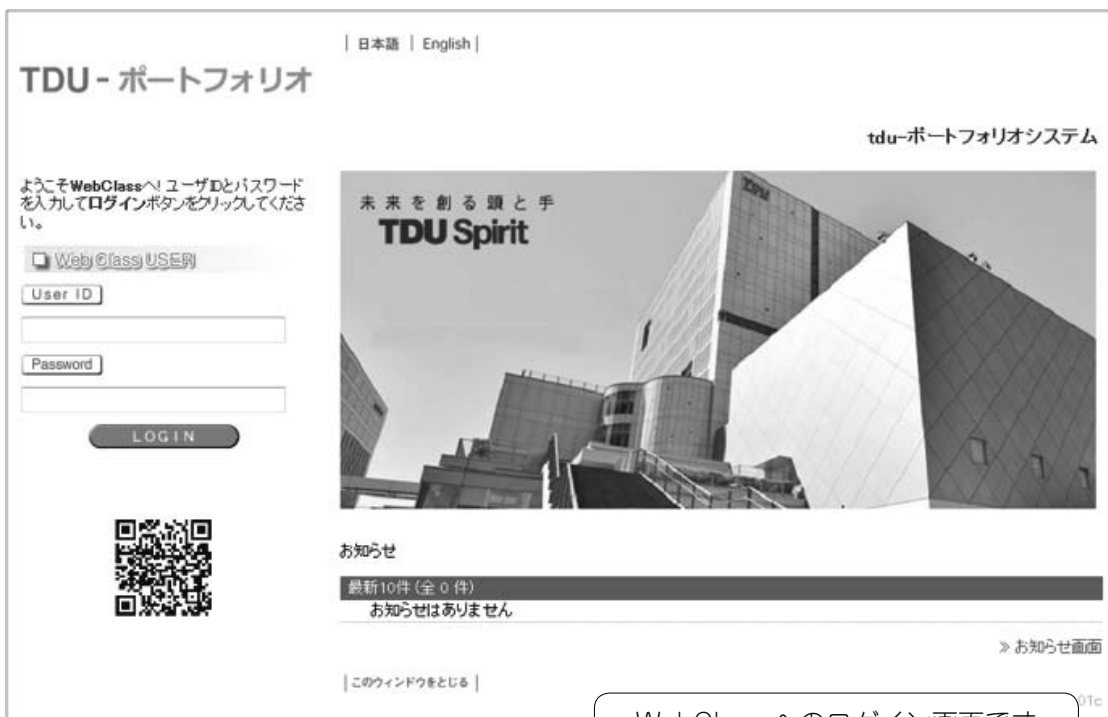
| 日本語 | English |

TDU - ポートフォリオ

tdu-ポートフォリオシステム

ようこそWebClassへ! ユーザIDとパスワードを入力してログインボタンをクリックしてください。

WebClass USER

User ID

Password

LOGIN

未来を創る頭と手
TDU Spirit

TDU

お知らせ

最新10件 (全 0 件)
お知らせはありません

» お知らせ画面

| このウィンドウをとじる |

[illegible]のログイン画面です

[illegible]01c